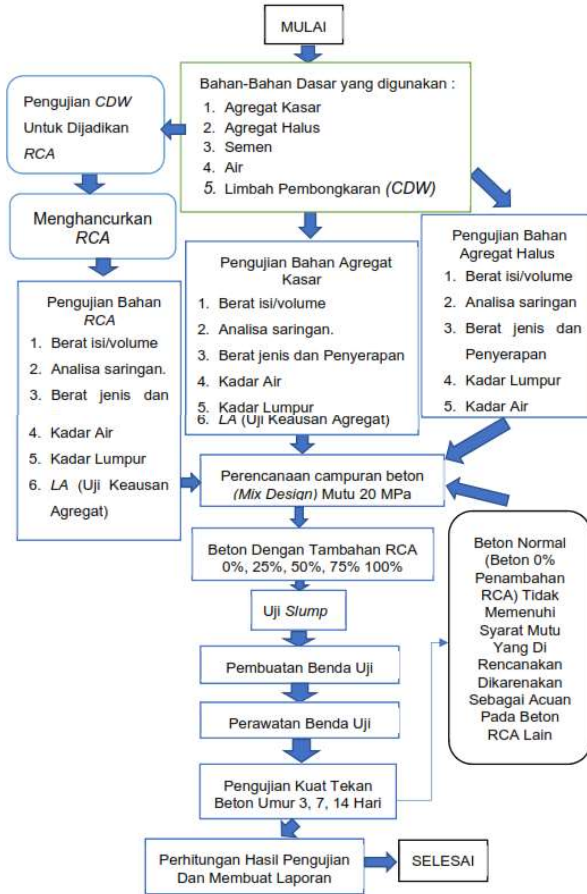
MULAI

Bahan-Bahan Dasar yang digunakan :
1. Agregat Kasar
2. Agregat Halus
3. Semen
4. Air
5. Limbah Pembongkaran (CDW)

Pengujian CDW Untuk Dijadikan RCA

Menghancurkan RCA

Pengujian Bahan RCA
1. Berat isi/volume
2. Analisa saringan.
3. Berat jenis dan
4. Kadar Air
5. Kadar Lumpur
6. LA (Uji Keausan Agregat)

Pengujian Bahan Agregat Kasar
1. Berat isi/volume
2. Analisa saringan.
3. Berat jenis dan Penyerapan
4. Kadar Air
5. Kadar Lumpur
6. LA (Uji Keausan Agregat)

Pengujian Bahan Agregat Halus
1. Berat isi/volume
2. Analisa saringan
3. Berat jenis dan Penyerapan
4. Kadar Lumpur
5. Kadar Air

Perencanaan campuran beton (Mix Design) Mutu 20 MPa

Beton Dengan Tambahan RCA 0%, 25%, 50%, 75% 100%

Uji Slump

Pembuatan Benda Uji

Perawatan Benda Uji

Pengujian Kuat Tekan Beton Umur 3, 7, 14 Hari

Beton Normal (Beton 0% Penambahan RCA) Tidak Memenuhi Syarat Mutu Yang Di Rencanakan Dikarenakan Sebagai Acuan Pada Beton RCA Lain

Perhitungan Hasil Pengujian Dan Membuat Laporan

SELESAI